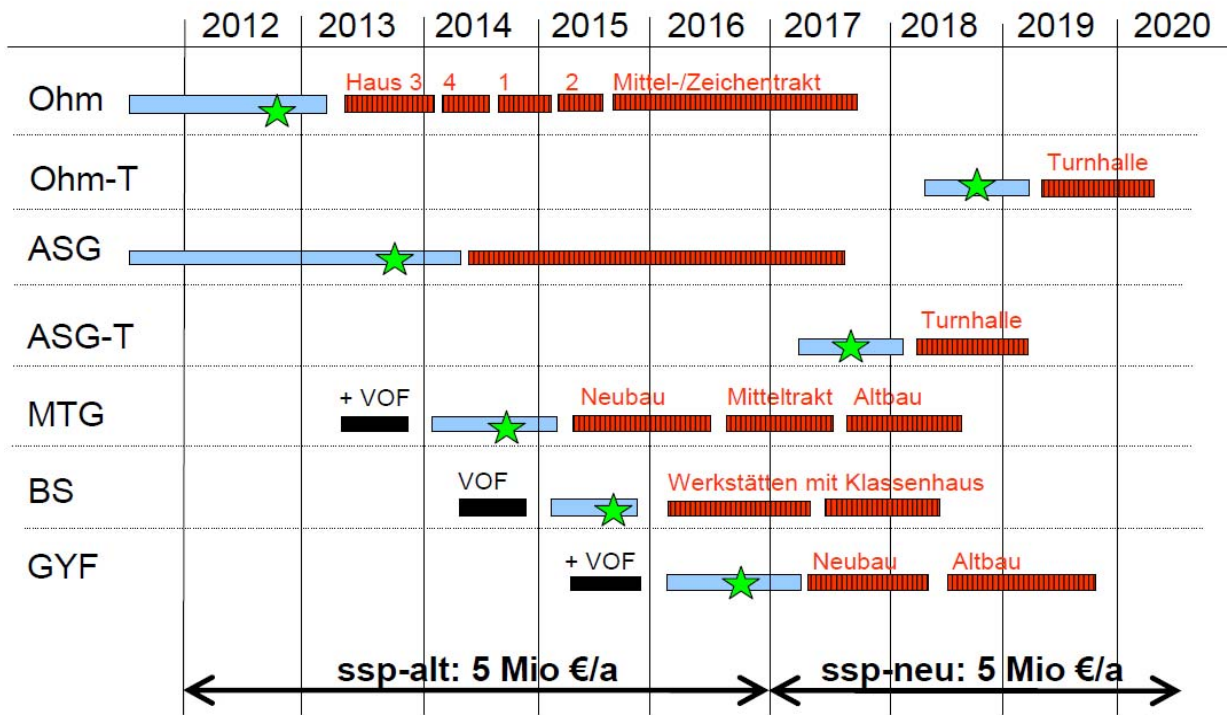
2012 2013 2014 2015 2016 2017 2018 2019 2020

Ohm — Haus 3, 4, 1, 2, Mittel-/Zeichentrakt

Ohm-T — Turnhalle

ASG

ASG-T — Turnhalle

MTG — + VOF, Neubau, Mitteltrakt, Altbau

BS — VOF, Werkstätten mit Klassenhaus

GYF — + VOF, Neubau, Altbau

ssp-alt: 5 Mio €/a

ssp-neu: 5 Mio €/a